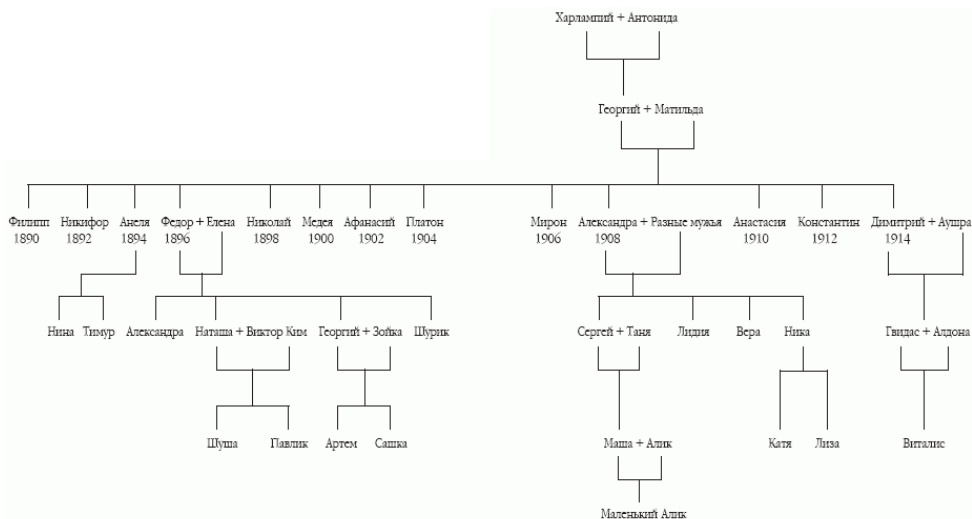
Харлампий + Антонида

Георгий + Матильда

Филипп 1890
Никифор 1892
Анеля 1894
Федор + Елена 1896
Николай 1898
Медея 1900
Афанасий 1902
Платон 1904
Мирон 1906
Александра + Разные мужья 1908
Анастасия 1910
Константин 1912
Димитрий + Аушра 1914

Нина
Тимур
Александра
Наташа + Виктор Ким
Георгий + Зойка
Шурик
Сергей + Таня
Лидия
Вера
Ника
Гвидас + Алдона

Шуша
Павлик
Артем
Сашка
Маша + Алик
Катя
Лиза
Виталис

Маленький Алик